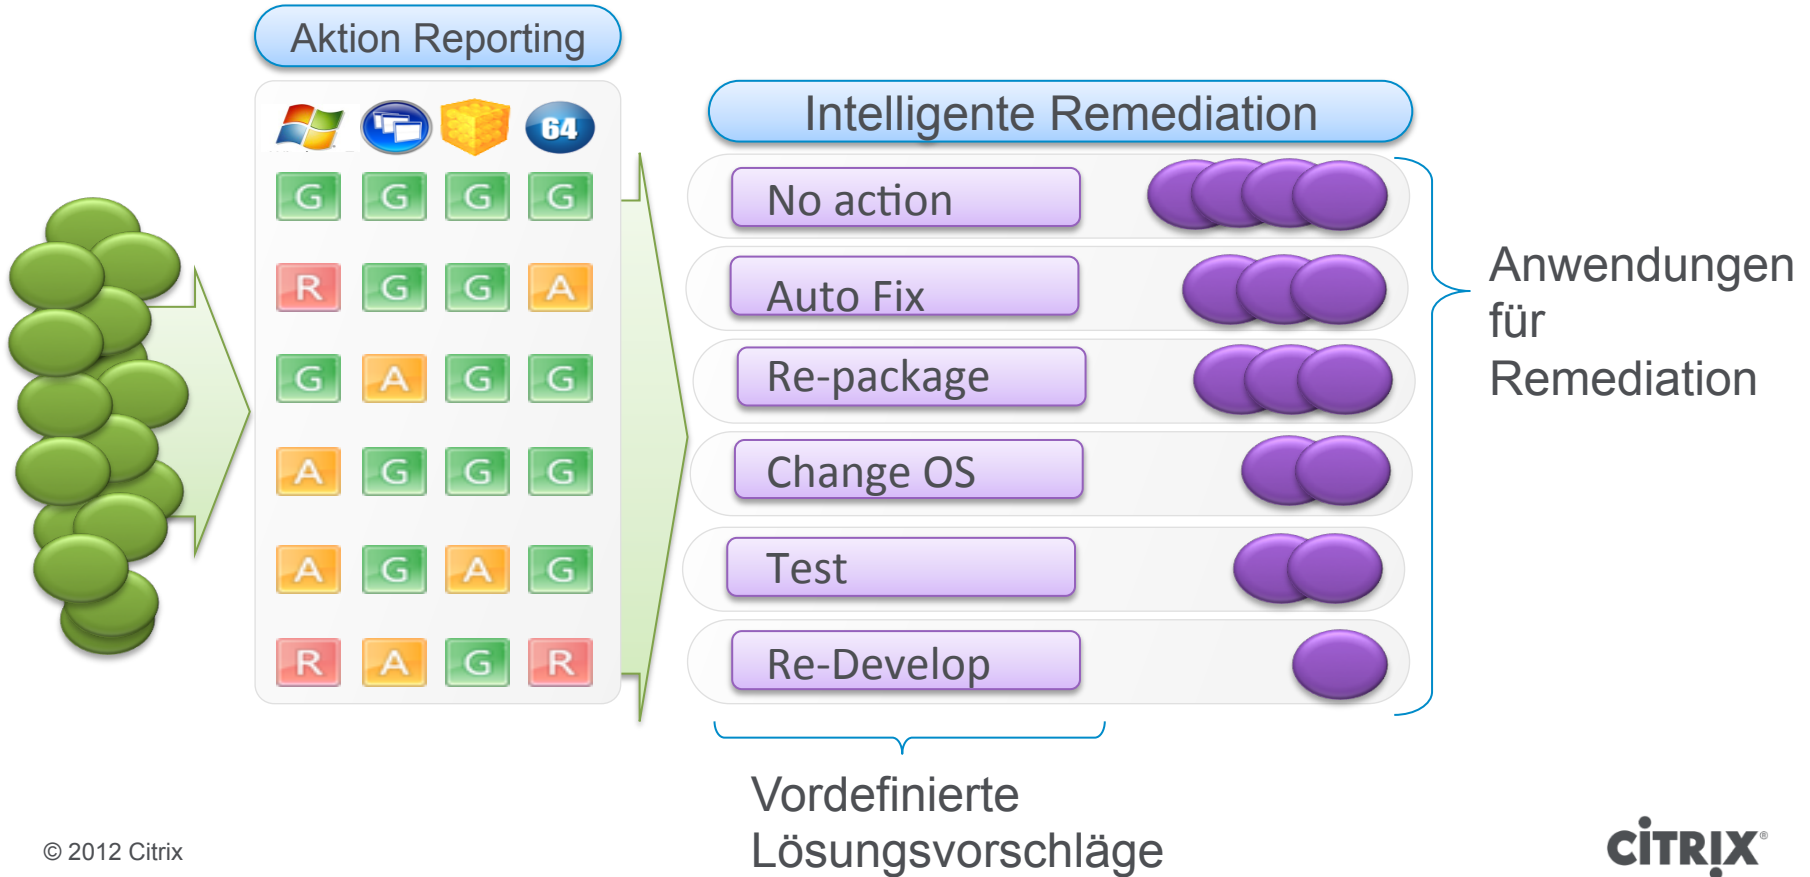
Aktion Reporting

64

| G | G | G | G |
|---|---|---|---|
| R | G | G | A |
| G | A | G | G |
| A | G | G | G |
| A | G | A | G |
| R | A | G | R |

Intelligente Remediation

No action

Auto Fix

Re-package

Change OS

Test

Re-Develop

Anwendungen für Remediation

Vordefinierte Lösungsvorschläge

© 2012 Citrix

CITRIX®